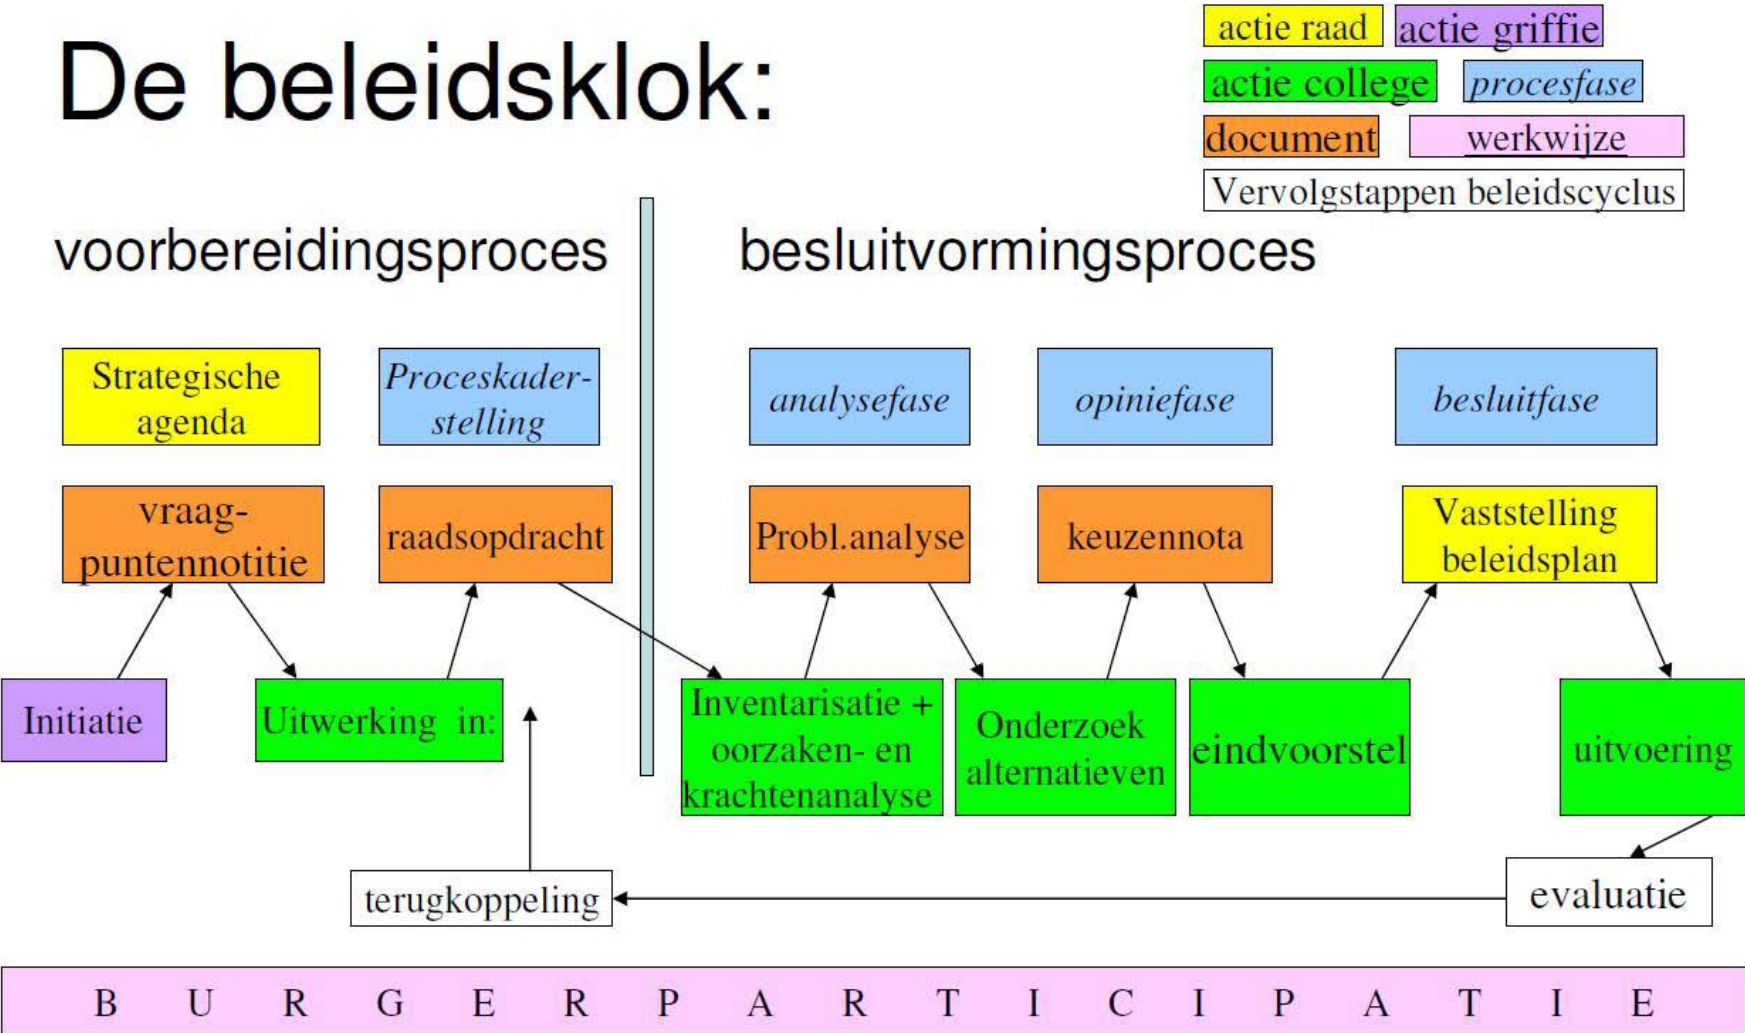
De beleidsklok:

actie raad
actie griffie
actie college
procesfase
document
werkwijze
Vervolgstappen beleidscyclus

voorbereidingsproces

besluitvormingsproces

Strategische agenda

Proceskader-stelling

analysefase

opiniefase

besluitfase

vraag-puntennotitie

raadsopdracht

Probl.analyse

keuzennota

Vaststelling beleidsplan

Initiatie

Uitwerking in:

Inventarisatie + oorzaken- en krachtenanalyse

Onderzoek alternatieven

eindvoorstel

uitvoering

terugkoppeling

evaluatie

B U R G E R P A R T I C I P A T I E